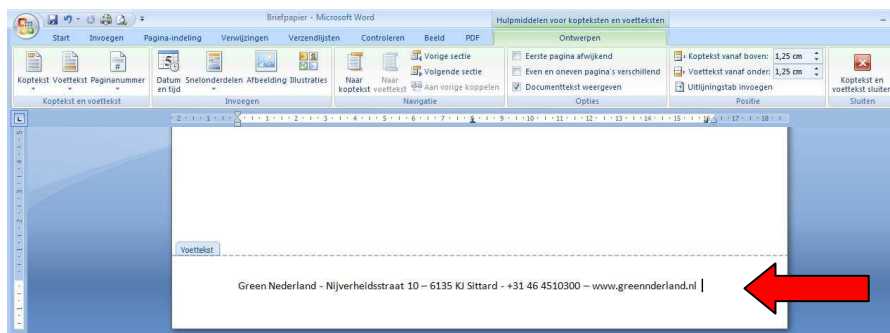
Briefpapier - Microsoft Word

Hulpmiddelen voor kopteksten en voetteksten

Start Invoegen Pagina-indeling Verwijzingen Verzendlijsten Controleren Beeld PDF Ontwerpen

Koptekst Voettekst Paginanummer
Koptekst en voettekst

Datum en tijd Snelonderdelen Afbeelding Illustraties
Invoegen

Naar koptekst Naar voettekst Vorige sectie Volgende sectie Aan vorige koppelen
Navigatie

Eerste pagina afwijkend
Even en oneven pagina's verschillend
Documenttekst weergeven
Opties

Koptekst vanaf boven: 1,25 cm
Voettekst vanaf onder: 1,25 cm
Uitlijningstab invoegen
Positie

Koptekst en voettekst sluiten
Sluiten

Voettekst

Green Nederland - Nijverheidsstraat 10 – 6135 KJ Sittard - +31 46 4510300 – www.greennderland.nl